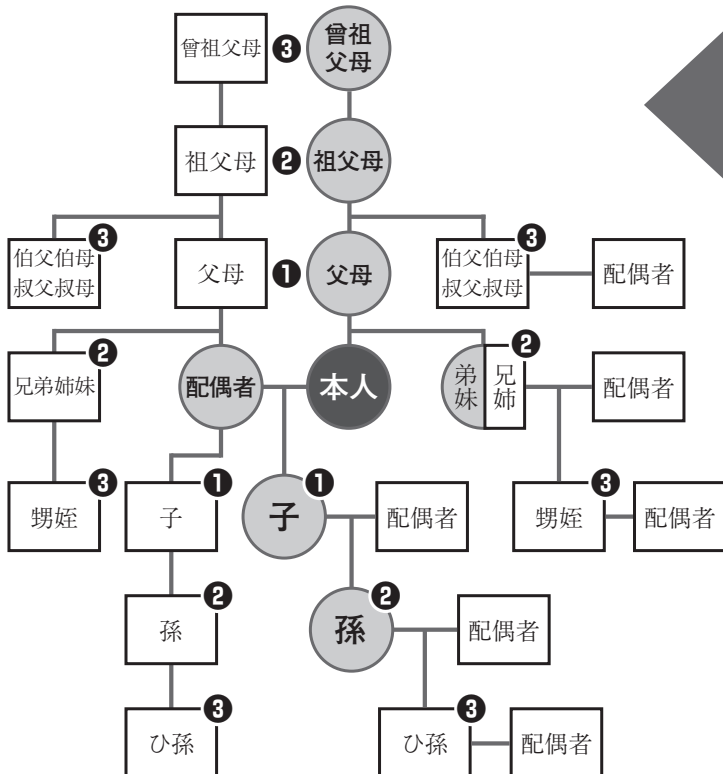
曾祖父母 ❸ 曾祖父母

祖父母 ❷ 祖父母

❸ 伯父伯母 叔父叔母

父母 ❶ 父母

❸ 伯父伯母 叔父叔母

配偶者

❷ 兄弟姉妹

配偶者

本人

弟妹 兄姉 ❷

配偶者

❸ 甥姪

❶ 子

❶ 子

配偶者

❸ 甥姪

配偶者

❷ 孫

❷ 孫

配偶者

❸ ひ孫

❸ ひ孫

配偶者